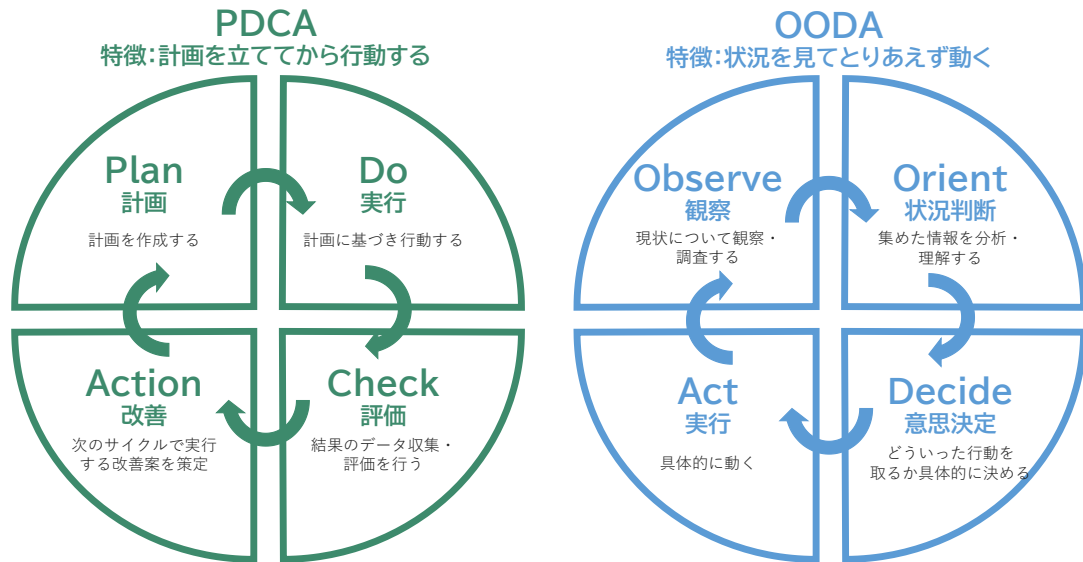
PDCA
特徴:計画を立ててから行動する

Plan
計画
計画を作成する

Do
実行
計画に基づき行動する

Action
改善
次のサイクルで実行する改善案を策定

Check
評価
結果のデータ収集・評価を行う

OODA
特徴:状況を見てとりあえず動く

Observe
観察
現状について観察・調査する

Orient
状況判断
集めた情報を分析・理解する

Act
実行
具体的に動く

Decide
意思決定
どういった行動を取るか具体的に決める